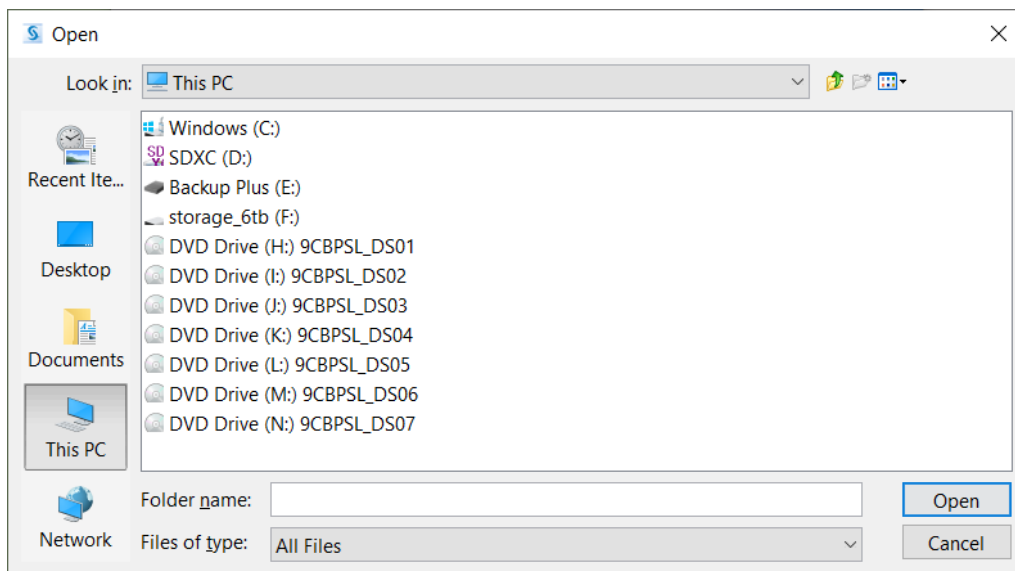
Open

Look in: This PC

Recent Ite...
Desktop
Documents
This PC
Network

Windows (C:)
SDXC (D:)
Backup Plus (E:)
storage_6tb (F:)
DVD Drive (H:) 9CBPSL_DS01
DVD Drive (I:) 9CBPSL_DS02
DVD Drive (J:) 9CBPSL_DS03
DVD Drive (K:) 9CBPSL_DS04
DVD Drive (L:) 9CBPSL_DS05
DVD Drive (M:) 9CBPSL_DS06
DVD Drive (N:) 9CBPSL_DS07

Folder name:
Files of type: All Files

Open
Cancel